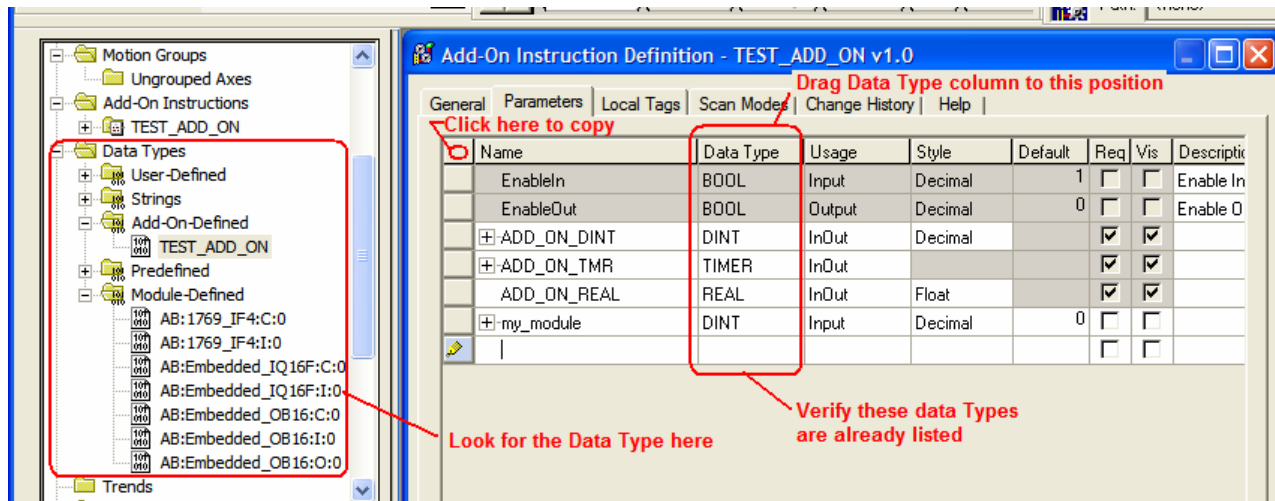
Motion Groups
Ungrouped Axes
Add-On Instructions
TEST_ADD_ON
Data Types
User-Defined
Strings
Add-On-Defined
TEST_ADD_ON
Predefined
Module-Defined
AB:1769_IF4:C:0
AB:1769_IF4:I:0
AB:Embedded_IQ16F:C:0
AB:Embedded_IQ16F:I:0
AB:Embedded_OB16:C:0
AB:Embedded_OB16:I:0
AB:Embedded_OB16:O:0
Trends

Add-On Instruction Definition - TEST_ADD_ON v1.0

Drag Data Type column to this position

General | Parameters | Local Tags | Scan Modes | Change History | Help |

Click here to copy

| | Name | Data Type | Usage | Style | Default | Req | Vis | Descripti |
|---|---|---|---|---|---|---|---|---|
| | EnableIn | BOOL | Input | Decimal | 1 | | | Enable In |
| | EnableOut | BOOL | Output | Decimal | 0 | | | Enable O |
| | ADD_ON_DINT | DINT | InOut | Decimal | | ☑ | ☑ | |
| | ADD_ON_TMR | TIMER | InOut | | | ☑ | ☑ | |
| | ADD_ON_REAL | REAL | InOut | Float | | ☑ | ☑ | |
| | my_module | DINT | Input | Decimal | 0 | | | |
| | | | | | | | | |

Verify these data Types are already listed

Look for the Data Type here